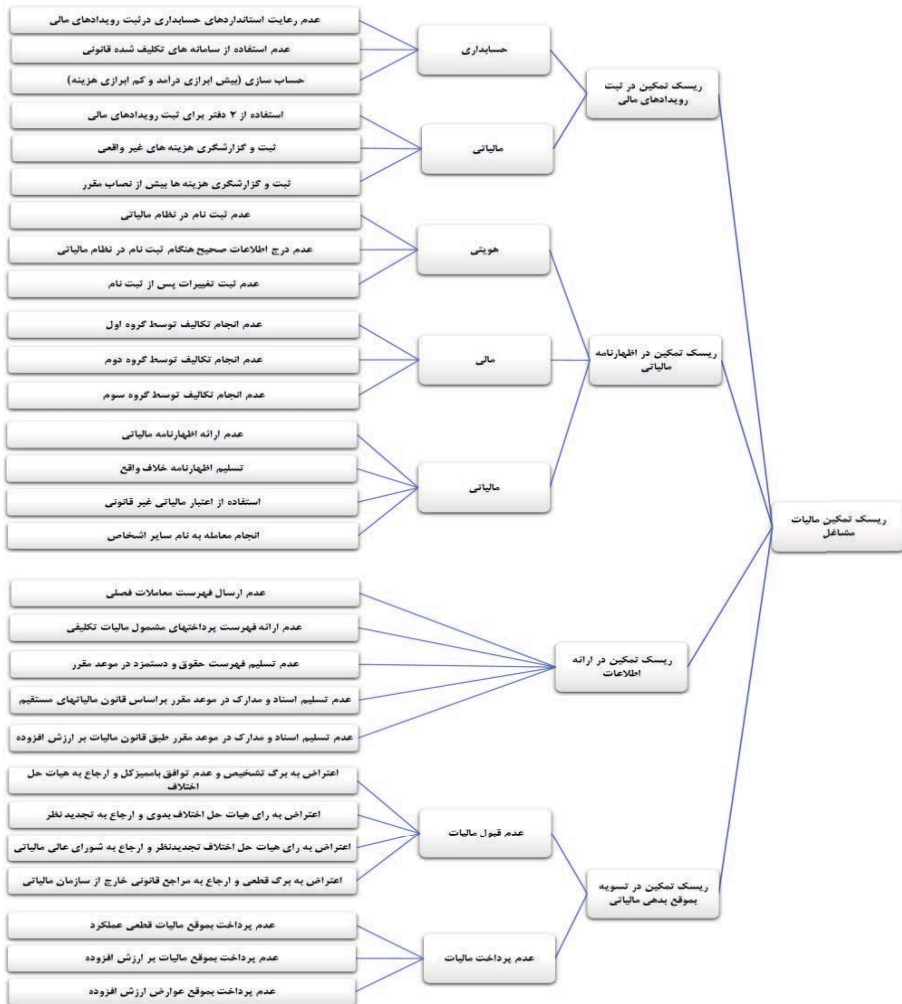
ریسک تمکین مالیات مشاغل

ریسک تمکین در ثبت رویدادهای مالی

حسابداری

عدم رعایت استانداردهای حسابداری درثبت رویدادهای مالی

عدم استفاده از سامانه های تکلیف شده قانونی

حساب سازی (بیش ابرازی درامد و کم ابرازی هزینه)

مالیاتی

استفاده از ۲ دفتر برای ثبت رویدادهای مالی

ثبت و گزارشگری هزینه های غیر واقعی

ثبت و گزارشگری هزینه ها بیش از نصاب مقرر

ریسک تمکین در اظهارنامه مالیاتی

هویتی

عدم ثبت نام در نظام مالیاتی

عدم درج اطلاعات صحیح هنگام ثبت نام در نظام مالیاتی

عدم ثبت تغییرات پس از ثبت نام

مالی

عدم انجام تکالیف توسط گروه اول

عدم انجام تکالیف توسط گروه دوم

عدم انجام تکالیف توسط گروه سوم

مالیاتی

عدم ارائه اظهارنامه مالیاتی

تسلیم اظهارنامه خلاف واقع

استفاده از اعتبار مالیاتی غیر قانونی

انجام معامله به نام سایر اشخاص

ریسک تمکین در ارائه اطلاعات

عدم ارسال فهرست معاملات فصلی

عدم ارائه فهرست پرداختهای مشمول مالیات تکلیفی

عدم تسلیم فهرست حقوق و دستمزد در موعد مقرر

عدم تسلیم اسناد و مدارک در موعد مقرر براساس قانون مالیاتهای مستقیم

عدم تسلیم اسناد و مدارک در موعد مقرر طبق قانون مالیات بر ارزش افزوده

ریسک تمکین در تسویه بموقع بدهی مالیاتی

عدم قبول مالیات

اعتراض به برگ تشخیص و عدم توافق باممیزکل و ارجاع به هیات حل اختلاف

اعتراض به رای هیات حل اختلاف بدوی و ارجاع به تجدید نظر

اعتراض به رای هیات حل اختلاف تجدیدنظر و ارجاع به شورای عالی مالیاتی

اعتراض به برگ قطعی و ارجاع به مراجع قانونی خارج از سازمان مالیاتی

عدم پرداخت مالیات

عدم پرداخت بموقع مالیات قطعی عملکرد

عدم پرداخت بموقع مالیات بر ارزش افزوده

عدم پرداخت بموقع عوارض ارزش افزوده